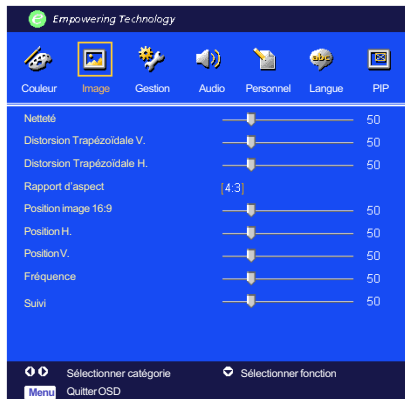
Empowering Technology

Couleur Image Gestion Audio Personnel Langue PIP

| | |
|---|---|
| Netteté | 50 |
| Distorsion Trapézoïdale V. | 50 |
| Distorsion Trapézoïdale H. | 50 |
| Rapport d'aspect | [4:3] |
| Position image 16:9 | 50 |
| Position H. | 50 |
| Position V. | 50 |
| Fréquence | 50 |
| Suivi | 50 |

Sélectionner catégorie
Sélectionner fonction
Menu Quitter OSD